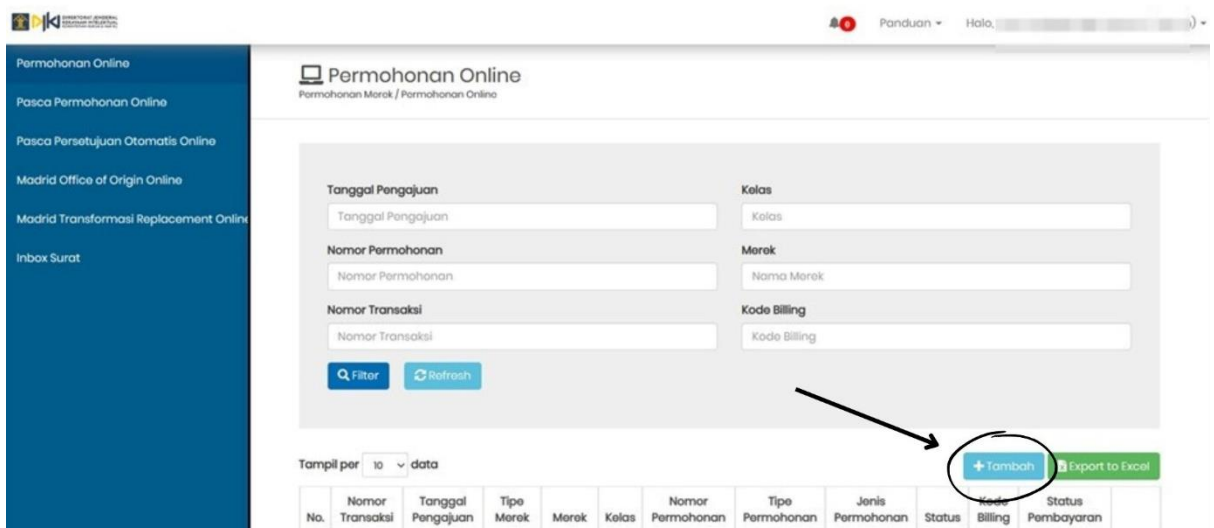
DJKI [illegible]

0 Panduan ▾ Halo, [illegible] ▾

Permohonan Online
Pasca Permohonan Online
Pasca Persetujuan Otomatis Online
Madrid Office of Origin Online
Madrid Transformasi Replacement Online
Inbox Surat

Permohonan Online
Permohonan Merek / Permohonan Online

Tanggal Pengajuan
Tanggal Pengajuan
Kelas
Kelas
Nomor Permohonan
Nomor Permohonan
Merek
Nama Merek
Nomor Transaksi
Nomor Transaksi
Kode Billing
Kode Billing

Filter
Refresh

Tampil per 10 data

+Tambah
Export to Excel

| No. | Nomor Transaksi | Tanggal Pengajuan | Tipe Merek | Merek | Kelas | Nomor Permohonan | Tipe Permohonan | Jenis Permohonan | Status | Kode Billing | Status Pembayaran |